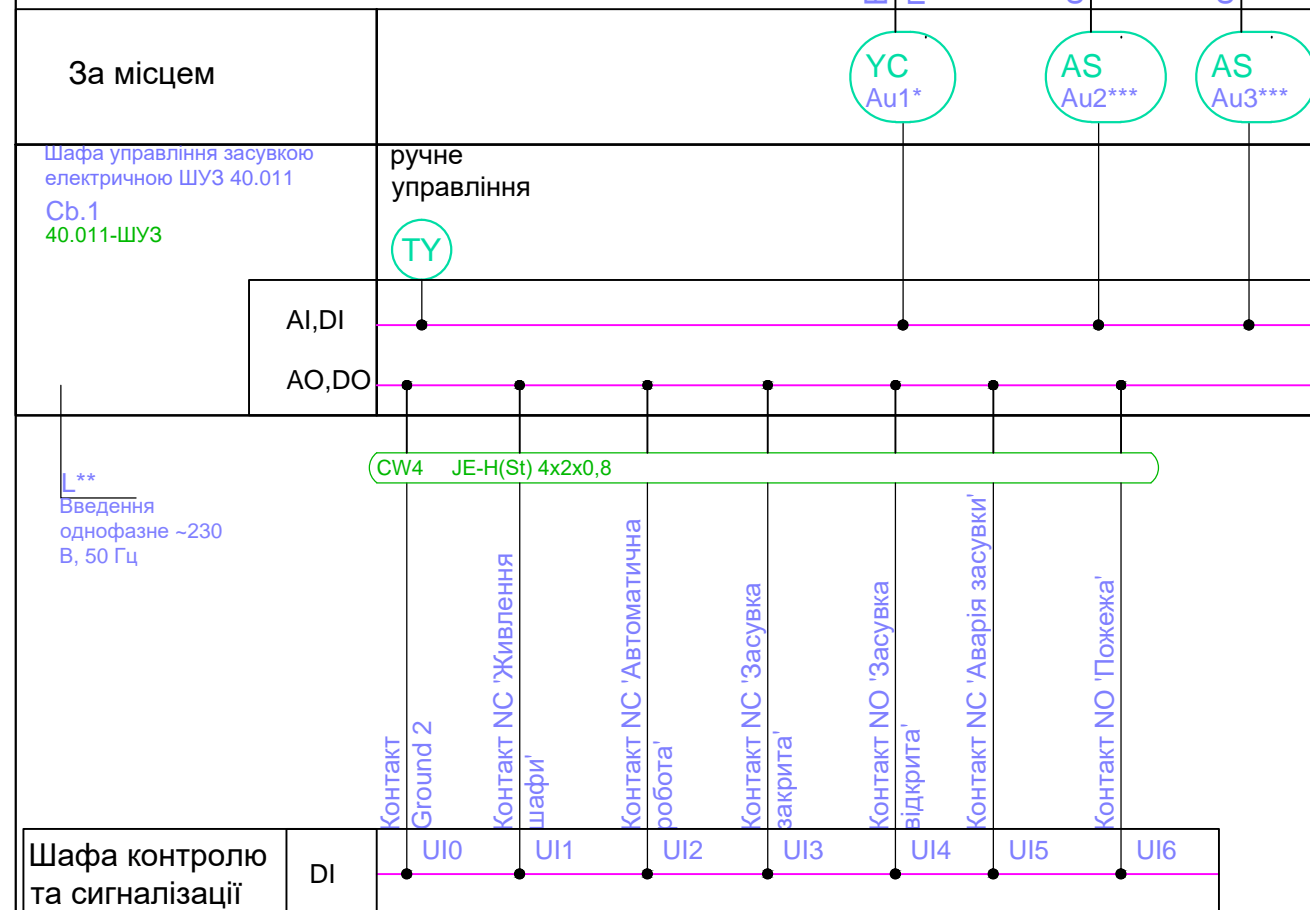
За місцем

YC
Au1*

AS
Au2***

AS
Au3***

Шафа управління засувкою електричною ШУЗ 40.011

Cb.1
40.011-ШУЗ

ручне управління

TY

AI,DI

AO,DO

CW4 JE-H(St) 4x2x0,8

L**
Введення однофазне ~230 В, 50 Гц

Контакт Ground 2

Контакт NC 'Живлення шафи'

Контакт NC 'Автоматична робота'

Контакт NC 'Засувка закрита'

Контакт NO 'Засувка відкрита'

Контакт NC 'Аварія засувки'

Контакт NO 'Пожежа'

Шафа контролю та сигналізації

DI

UI0 UI1 UI2 UI3 UI4 UI5 UI6